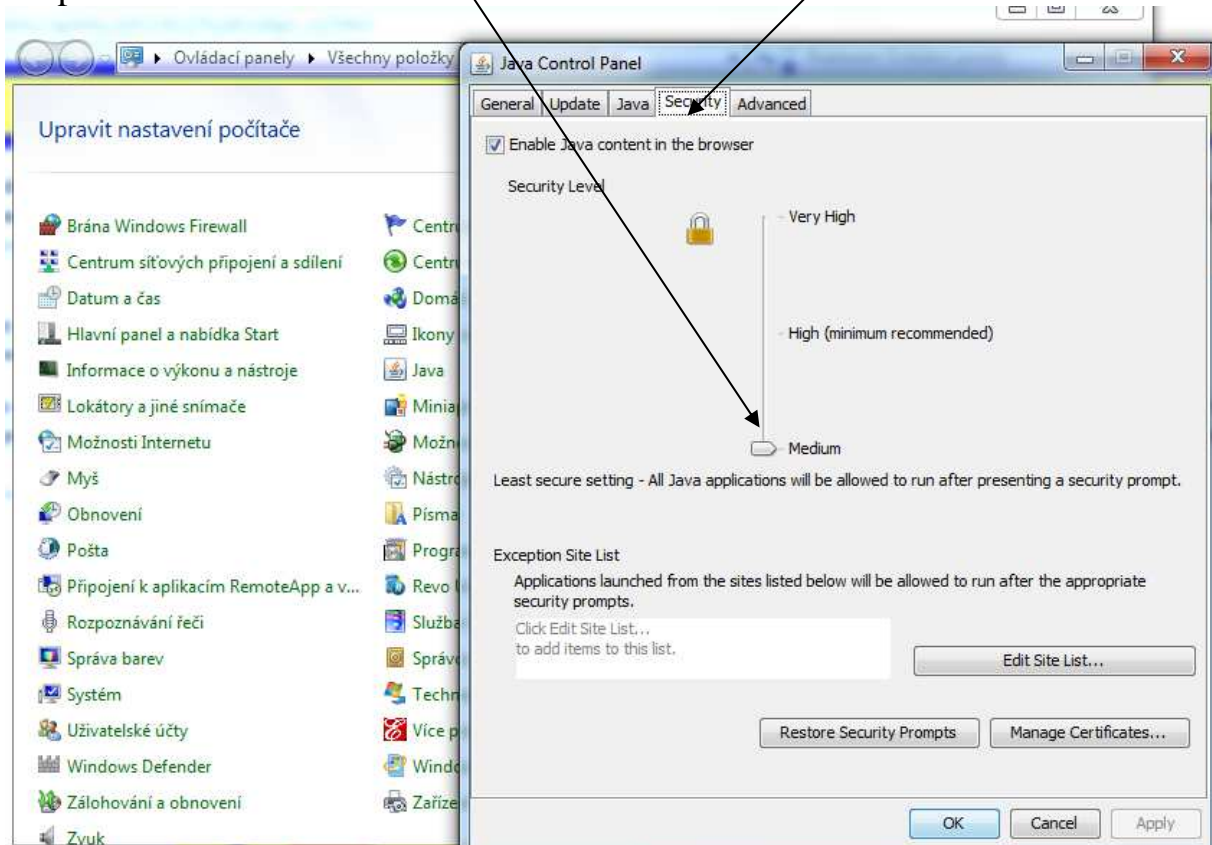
Ovládací panely ▸ Všechny položky

Upravit nastavení počítače

Brána Windows Firewall
Centrum síťových připojení a sdílení
Datum a čas
Hlavní panel a nabídka Start
Informace o výkonu a nástroje
Lokátory a jiné snímače
Možnosti Internetu
Myš
Obnovení
Pošta
Připojení k aplikacím RemoteApp a v...
Rozpoznávání řeči
Správa barev
Systém
Uživatelské účty
Windows Defender
Zálohování a obnovení
Zvuk

Centr
Centr
Domá
Ikony
Java
Minia
Možn
Nástr
Písma
Progr
Revo
Služb
Správ
Techn
Více p
Wind
Zaříz

Java Control Panel

General | Update | Java | Security | Advanced

Enable Java content in the browser

Security Level

Very High

High (minimum recommended)

Medium

Least secure setting - All Java applications will be allowed to run after presenting a security prompt.

Exception Site List

Applications launched from the sites listed below will be allowed to run after the appropriate security prompts.

Click Edit Site List...
to add items to this list.

Edit Site List...

Restore Security Prompts

Manage Certificates...

OK

Cancel

Apply